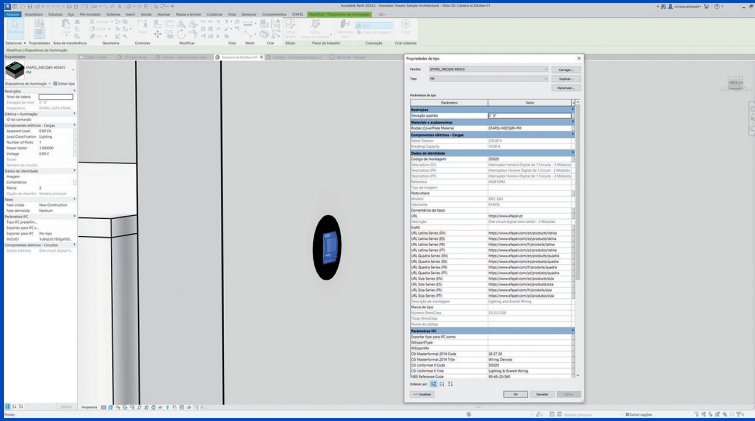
Autodesk Revit 2024.2 - Stavation Sample Architectural - Vista 3D: Camera et Kitchen-01

Arquivo | Arquitetura | Estrutura | Aço | Pré-moldado | Sistemas | Inserir | Anotar | Analisar | Massa e terreno | Colaborar | Vista | Gerenciar | Suplementos | STAREL | Modificar | Dispositivos de iluminação

Selecionar | Propriedades | Área de transferência | Geometria | Controles | Modificar | Vista | Medir | Criar | Modo | Plano de trabalho | Colocação | Criar sistemas

Modificar | Dispositivos de iluminação

Propriedades

STAREL_MEC045-YOHY3 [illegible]

Dispositivos de iluminação | Editar tipo

Restrições
Nível de trabalho
Elevação do nível
Hospedeiro
Elétrico - Iluminação
ID do comando
Componentes elétricos - Cargas
Apparent Load
Load Classification | Lighting
Number of Poles | 1
Power Factor | 1.000000
Voltage
Painel
Número do circuito
Dados de identidade
Imagem
Comentários
Marca | 2
Estado do desenho
Fases
Fase criada | New Construction
Fase demolida | Nenhum
Parâmetros IFC
Exportar para IFC
Exportar para IFC c... | Por tipo
IfcGUID
Componentes elétricos - Circuitos

Ajuda de propriedades | Aplicar

Propriedades de tipo

Família: | STAREL_MEC045-YOHY3 | Carregar...
Tipo: | PH | Duplicar...
| | Renomear...

Parâmetros de tipo

| Parâmetro | Valor |
|---|---|
| **Restrições** | |
| Elevação padrão | 2' 0" |
| **Materiais e acabamentos** | |
| Rocker_CoverPlate Material | STAREL-MEC045-PH |
| **Componentes elétricos - Cargas** | |
| Rated Tension | 220.00 V |
| Corrente Elétrica | 10.00 A |
| **Dados de identidade** | |
| Código de montagem | D5020 |
| Description (PT) | Interruptor Horizon Digital de 1 Circuito - 2 Módulos |
| Description (EN) | Interruptor Horizon Digital de 1 Circuito - 2 Módulos |
| Description (ES) | Interruptor Horizon Digital de 1 Circuito - 2 Módulos |
| Referência | 65041PH |
| Tipo de imagem | |
| Nota-chave | |
| Modelo | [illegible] |
| Fabricante | STAREL |
| Comentários do tipo | |
| URL | https://www.elfapel.pt/ |
| Descrição | One circuit digital timer switch - 2 Modules |
| Custo | |
| URL Latina Series (ES) | https://www.efapel.com/es/products/latina |
| URL Latina Series (EN) | https://www.efapel.com/en/products/latina |
| URL Latina Series (PT) | https://www.efapel.com/pt/products/latina |
| URL Latina Series (FR) | https://www.efapel.com/fr/products/latina |
| URL Quadra Series (ES) | https://www.efapel.com/es/products/quadra |
| URL Quadra Series (EN) | https://www.efapel.com/en/products/quadra |
| URL Quadra Series (FR) | https://www.efapel.com/fr/products/quadra |
| URL Quadra Series (PT) | https://www.efapel.com/pt/products/quadra |
| URL Sirio Series (ES) | https://www.efapel.com/es/products/sirio |
| URL Sirio Series (EN) | https://www.efapel.com/en/products/sirio |
| URL Sirio Series (FR) | https://www.efapel.com/fr/products/sirio |
| URL Sirio Series (PT) | https://www.efapel.com/pt/products/sirio |
| Descrição de montagem | Lighting and Branch Wiring |
| Marca de tipo | |
| Número OmniClass | 23.35.51.00 |
| Título OmniClass | |
| Nome do código | |
| **Parâmetros IFC** | |
| Exportar tipo para IFC como | |
| IfcExportType | |
| IfcExportAs | |
| CSI Masterformat 2014 Code | 26 27 26 |
| CSI Masterformat 2014 Title | Wiring Devices |
| CSI Uniformat II Code | D5020 |
| CSI Uniformat II Title | Lighting & Branch Wiring |
| NBS Reference Code | 90-60-20/360 |

Ordenar por:

<< Visualizar | OK | Cancelar | Aplicar

Pronto | Perspectiva